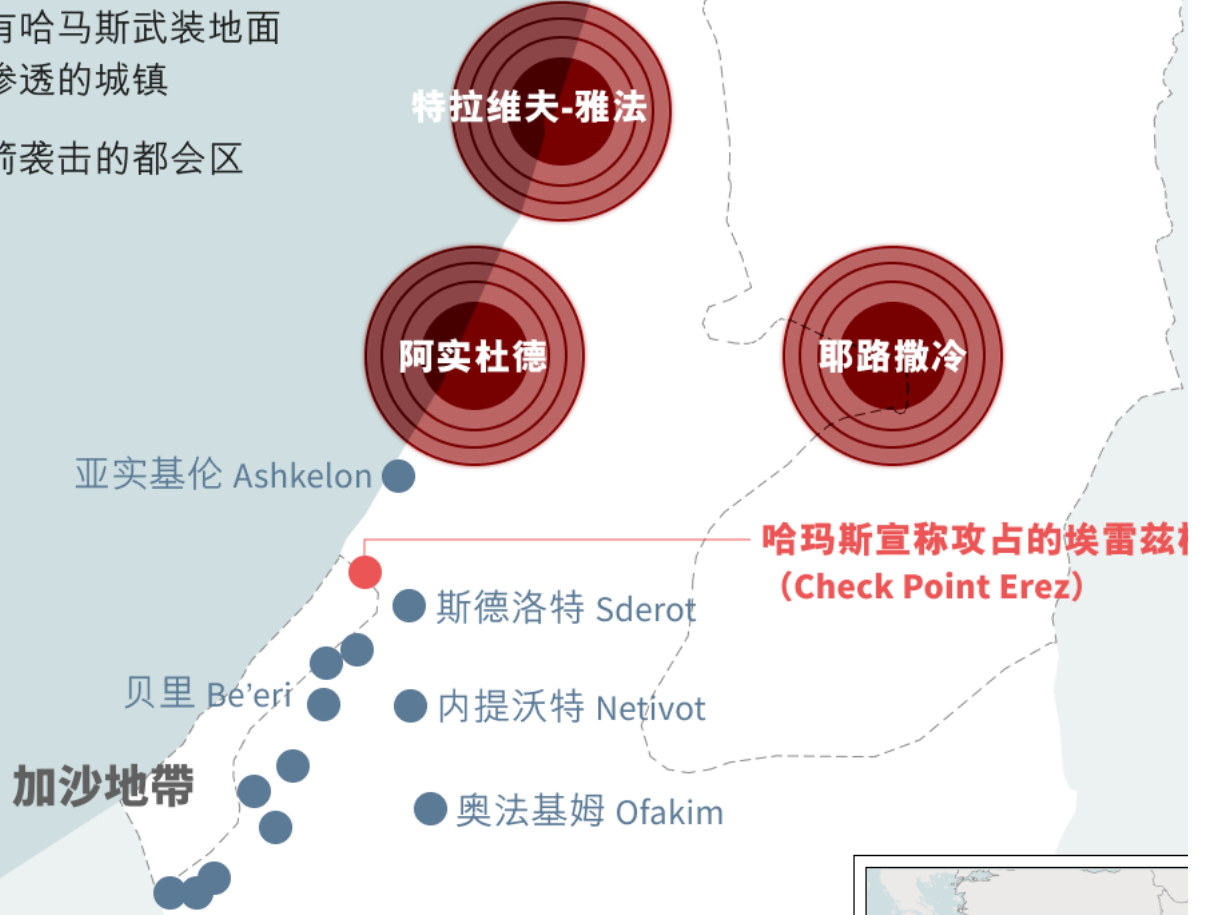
有哈马斯武装地面
渗透的城镇

箭袭击的都会区

特拉维夫-雅法

阿实杜德

耶路撒冷

亚实基伦 Ashkelon

哈玛斯宣称攻占的埃雷兹
（Check Point Erez）

斯德洛特 Sderot

贝里 Be'eri

内提沃特 Netivot

加沙地带

奥法基姆 Ofakim